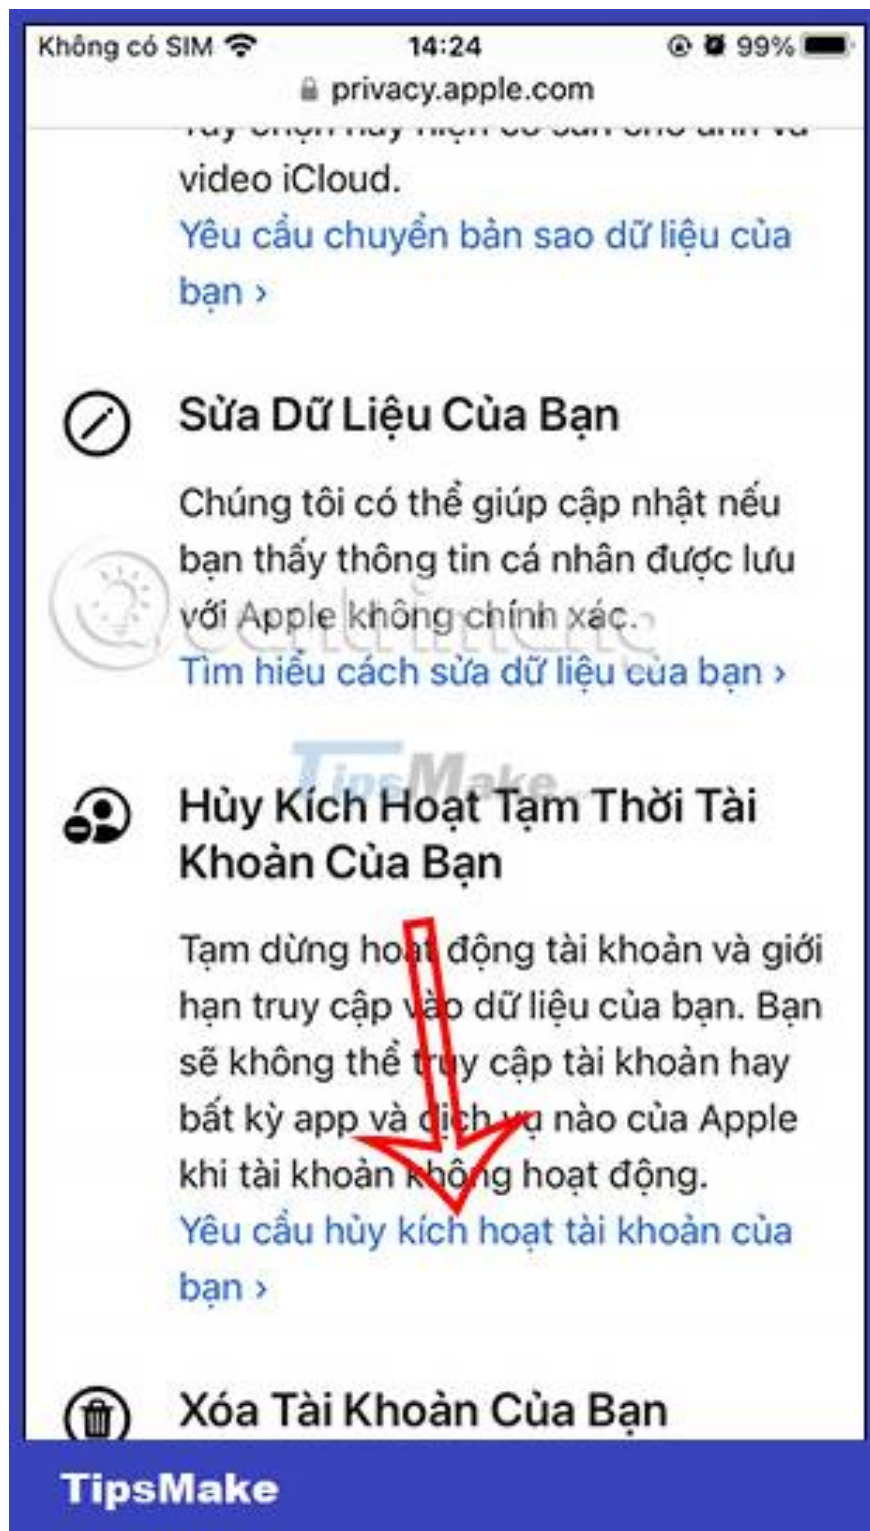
Không có SIM 14:24 99%

privacy.apple.com

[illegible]

video iCloud.

Yêu cầu chuyển bản sao dữ liệu của bạn ›

Sửa Dữ Liệu Của Bạn

Chúng tôi có thể giúp cập nhật nếu bạn thấy thông tin cá nhân được lưu với Apple không chính xác.

Tìm hiểu cách sửa dữ liệu của bạn ›

Hủy Kích Hoạt Tạm Thời Tài Khoản Của Bạn

Tạm dừng hoạt động tài khoản và giới hạn truy cập vào dữ liệu của bạn. Bạn sẽ không thể truy cập tài khoản hay bất kỳ app và dịch vụ nào của Apple khi tài khoản không hoạt động.

Yêu cầu hủy kích hoạt tài khoản của bạn ›

Xóa Tài Khoản Của Bạn

TipsMake